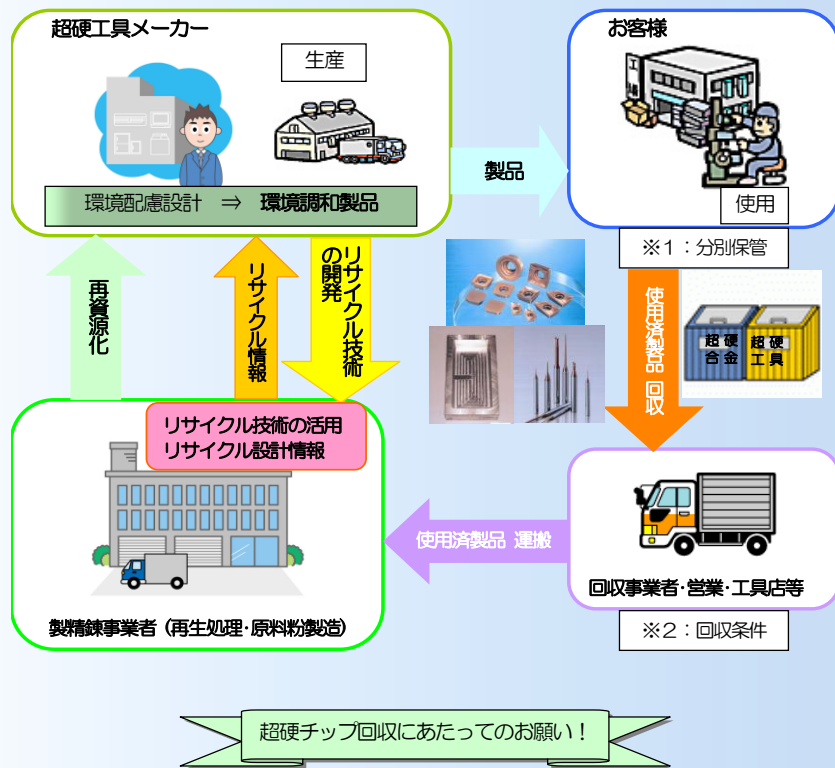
超硬工具メーカー

生産

環境配慮設計 ⇒ 環境調和製品

製品

お客様

工場

使用

※1：分別保管

使用済製品 回収

超硬合金

超硬工具

再資源化

リサイクル情報

リサイクル技術の開発

リサイクル技術の活用
リサイクル設計情報

製精錬事業者（再生処理・原料粉製造）

使用済製品 運搬

回収事業者・営業・工具店等

※2：回収条件

超硬チップ回収にあたってのお願い！